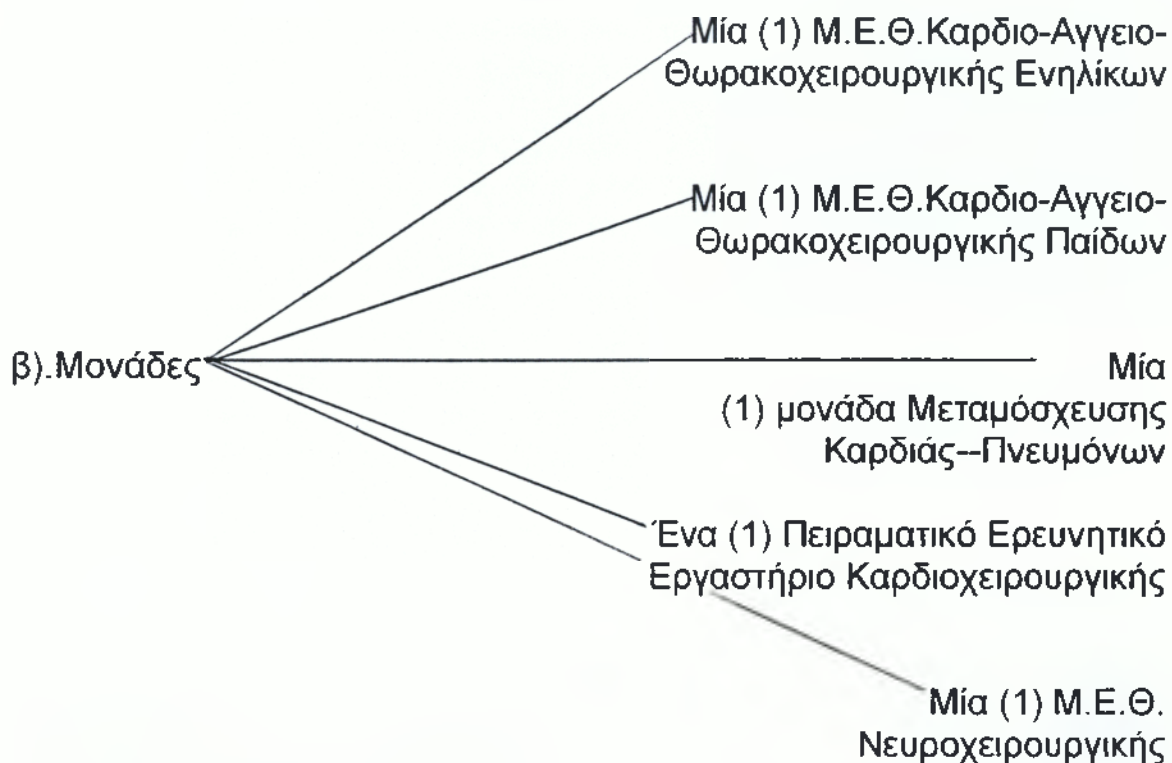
β).Μονάδες

Μία (1) Μ.Ε.Θ.Καρδιο-Αγγειο-Θωρακοχειρουργικής Ενηλίκων

Μία (1) Μ.Ε.Θ.Καρδιο-Αγγειο-Θωρακοχειρουργικής Παίδων

Μία (1) μονάδα Μεταμόσχευσης Καρδιάς--Πνευμόνων

Ένα (1) Πειραματικό Ερευνητικό Εργαστήριο Καρδιοχειρουργικής

Μία (1) Μ.Ε.Θ. Νευροχειρουργικής